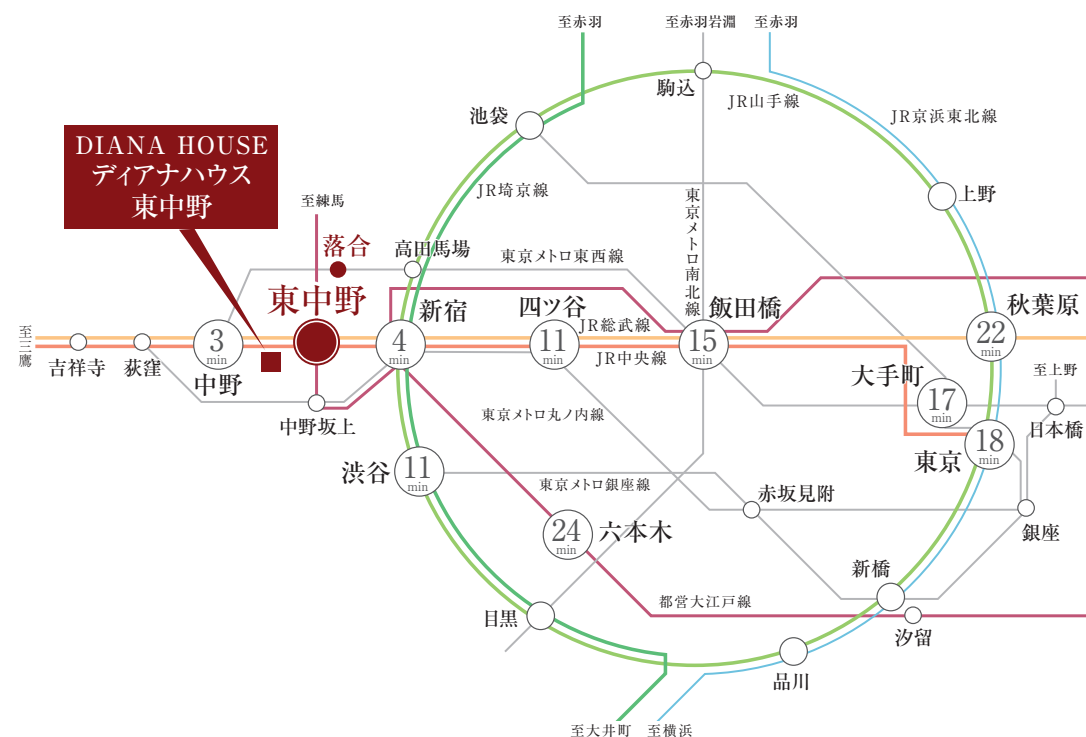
至赤羽
至赤羽岩淵
至赤羽
駒込
JR山手線
JR京浜東北線
池袋
DIANA HOUSE
ディアナハウス
東中野
JR埼京線
東京メトロ南北線
上野
至練馬
落合
高田馬場
東京メトロ東西線
東中野
新宿
四ツ谷
飯田橋
秋葉原
至三鷹
吉祥寺
荻窪
3 min
中野
4 min
11 min
JR総武線
JR中央線
15 min
22 min
中野坂上
大手町
17 min
至上野
東京メトロ丸ノ内線
18 min
日本橋
東京
渋谷
11 min
東京メトロ銀座線
赤坂見附
24 min
六本木
銀座
新橋
都営大江戸線
目黒
汐留
品川
至大井町
至横浜